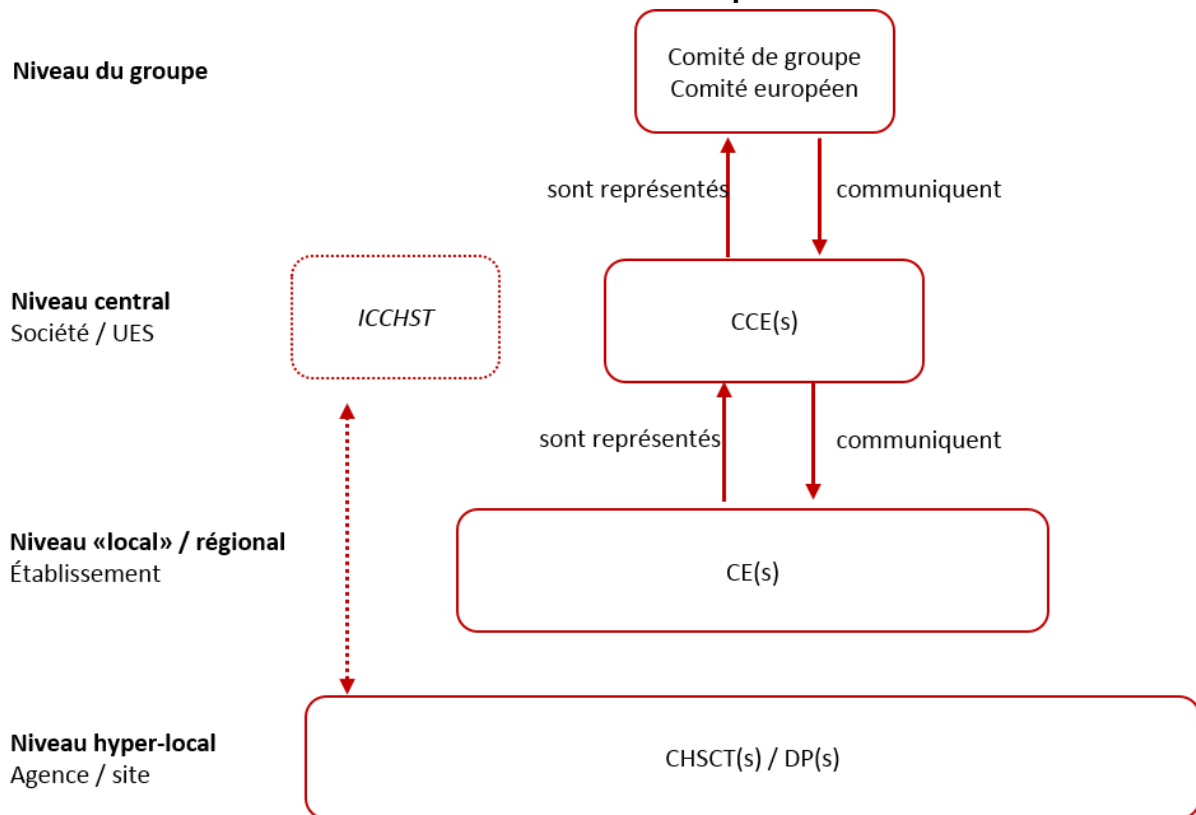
Niveau du groupe

Comité de groupe
Comité européen

sont représentés

communiquent

Niveau central
Société / UES

ICCHST

CCE(s)

sont représentés

communiquent

Niveau «local» / régional
Établissement

CE(s)

Niveau hyper-local
Agence / site

CHSCT(s) / DP(s)